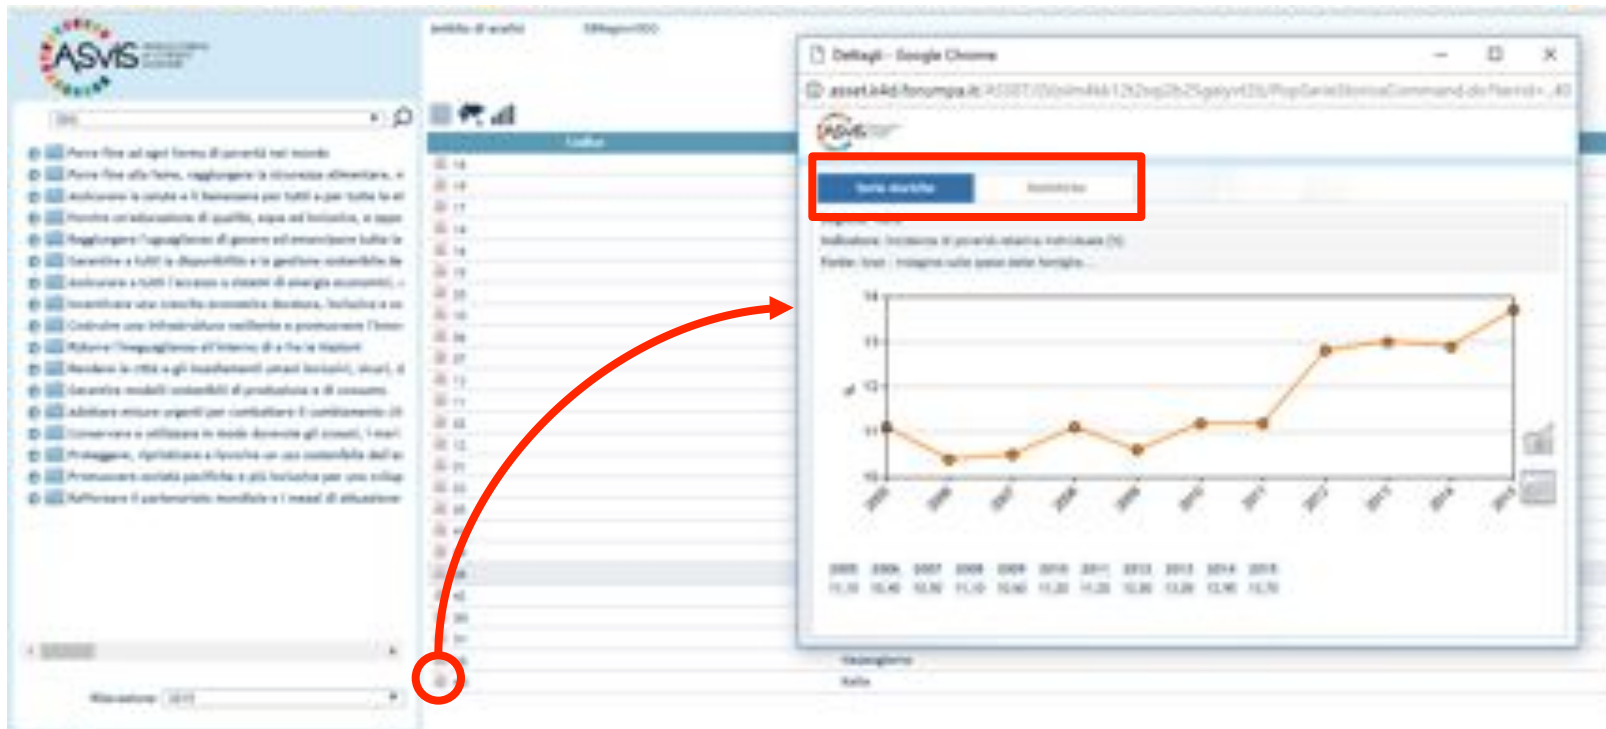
ASviS

Dettagli - Google Chrome

asset.k4d.forumpa.it

Serie storiche

Indicatore: Incidenza di povertà relativa individuale (%)

Fonte: Istat - Indagine sulle spese delle famiglie

14

13

12

11

10

%

2005 2006 2007 2008 2009 2010 2011 2012 2013 2014 2015

| 2005 | 2006 | 2007 | 2008 | 2009 | 2010 | 2011 | 2012 | 2013 | 2014 | 2015 |
|---|---|---|---|---|---|---|---|---|---|---|
| 11,10 | 10,40 | 10,50 | 11,10 | 10,60 | 11,20 | 11,20 | 12,80 | 13,00 | 12,90 | 13,70 |

Porre fine ad ogni forma di povertà nel mondo

Porre fine alla fame, raggiungere la sicurezza alimentare, e

Assicurare la salute e il benessere per tutti e per tutte le et

Fornire un'educazione di qualità, equa ed inclusiva, e oppo

Raggiungere l'uguaglianza di genere ed emancipare tutte le

Garantire a tutti la disponibilità e la gestione sostenibile de

Assicurare a tutti l'accesso a sistemi di energia economici,

Incentivare una crescita economica duratura, inclusiva e so

Costruire una infrastruttura resiliente e promuovere l'inno

Ridurre l'ineguaglianza all'interno di e fra le Nazioni

Rendere le città e gli insediamenti umani inclusivi, sicuri, d

Garantire modelli sostenibili di produzione e di consumo

Adottare misure urgenti per combattere il cambiamento cli

Conservare e utilizzare in modo durevole gli oceani, i mari

Proteggere, ripristinare e favorire un uso sostenibile dell'ec

Promuovere società pacifiche e più inclusive per uno svilup

Rafforzare il partenariato mondiale e i mezzi di attuazione

Mezzogiorno

Italia